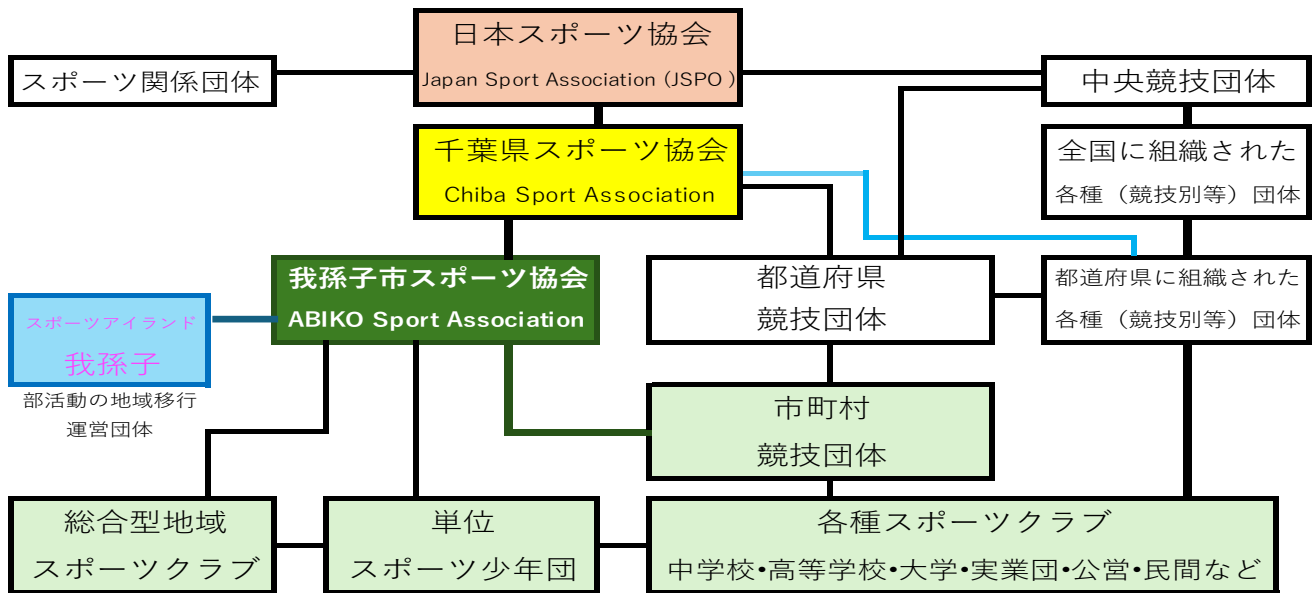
日本スポーツ協会
Japan Sport Association (JSPO)

スポーツ関係団体

中央競技団体

千葉県スポーツ協会
Chiba Sport Association

全国に組織された
各種（競技別等）団体

我孫子市スポーツ協会
ABIKO Sport Association

都道府県
競技団体

都道府県に組織された
各種（競技別等）団体

スポーツアイランド
我孫子

部活動の地域移行
運営団体

市町村
競技団体

総合型地域
スポーツクラブ

単位
スポーツ少年団

各種スポーツクラブ
中学校•高等学校•大学•実業団•公営•民間など